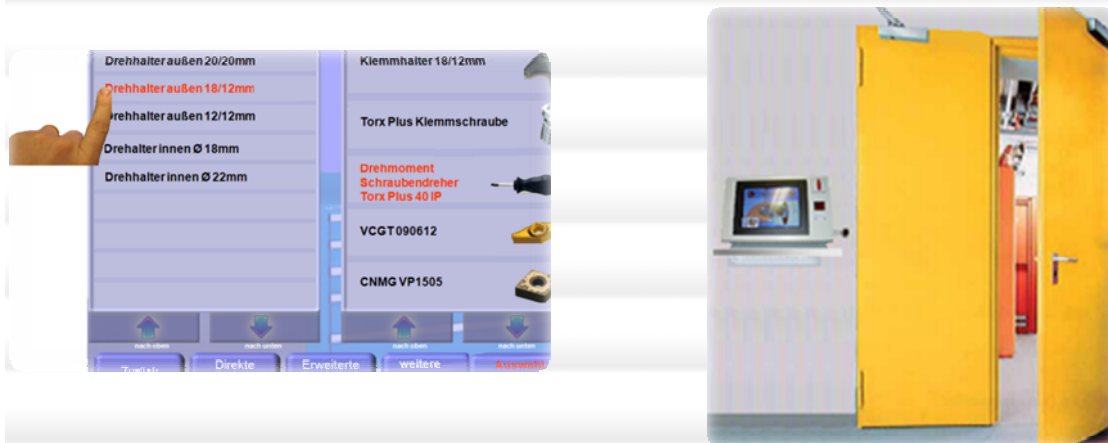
Drehhalter außen 20/20mm
Drehhalter außen 18/12mm
Drehhalter außen 12/12mm
Drehalter innen Ø 18mm
Drehhalter innen Ø 22mm

Klemmhalter 18/12mm
Torx Plus Klemmschraube
Drehmoment Schraubendreher Torx Plus 40 IP
VCGT 090612
CNMG VP1505

nach oben
nach unten
nach oben
nach unten

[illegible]
Direkte
Erweiterte
weitere
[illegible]